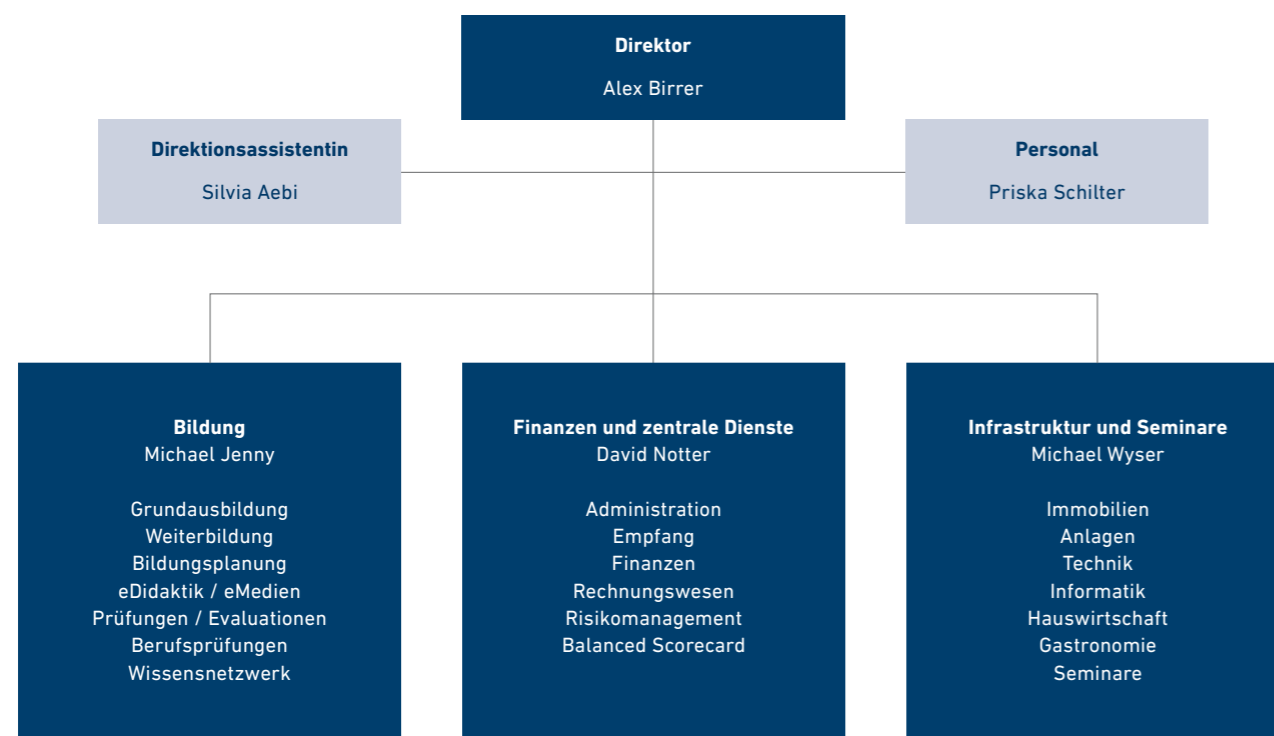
Direktor
Alex Birrer

Direktionsassistentin
Silvia Aebi

Personal
Priska Schilter

Bildung
Michael Jenny

Grundausbildung
Weiterbildung
Bildungsplanung
eDidaktik / eMedien
Prüfungen / Evaluationen
Berufsprüfungen
Wissensnetzwerk

Finanzen und zentrale Dienste
David Notter

Administration
Empfang
Finanzen
Rechnungswesen
Risikomanagement
Balanced Scorecard

Infrastruktur und Seminare
Michael Wyser

Immobilien
Anlagen
Technik
Informatik
Hauswirtschaft
Gastronomie
Seminare